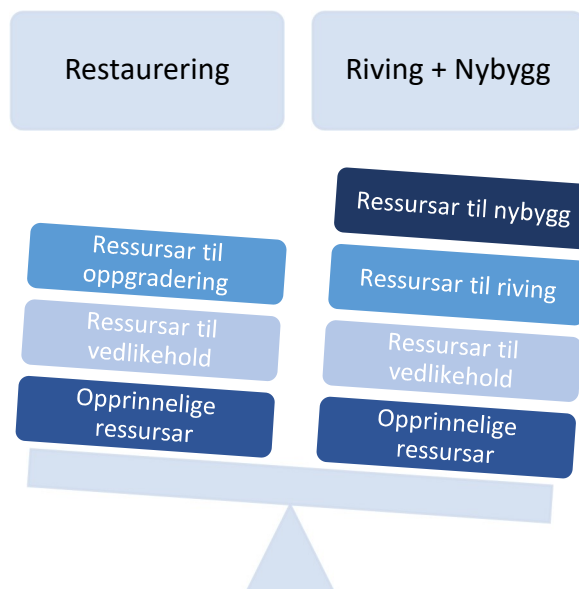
Restaurering

Riving + Nybygg

Ressursar til oppgradering

Ressursar til vedlikehold

Opprinnelige ressursar

Ressursar til nybygg

Ressursar til riving

Ressursar til vedlikehold

Opprinnelige ressursar